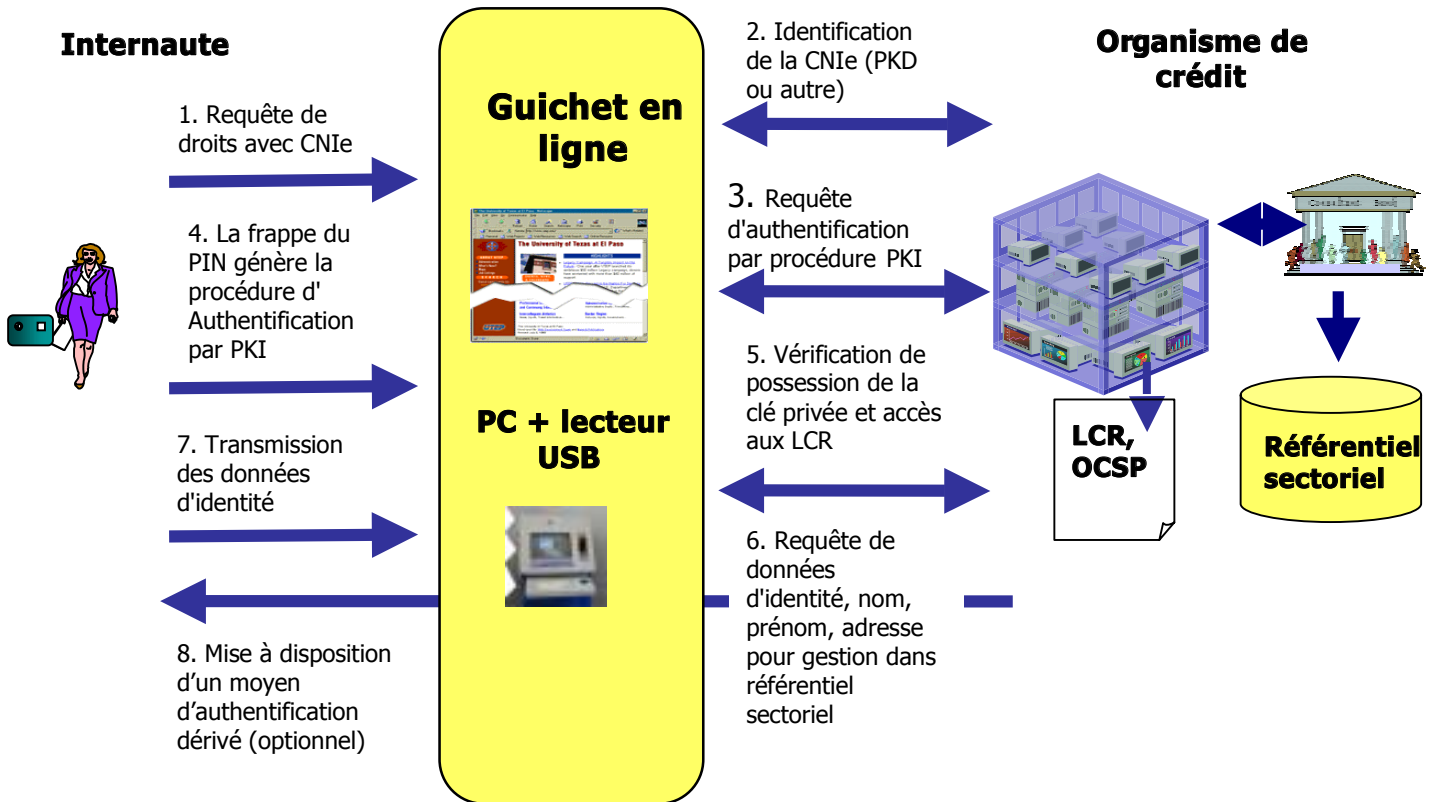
Internaute

1. Requête de droits avec CNIe

4. La frappe du PIN génère la procédure d' Authentification par PKI

7. Transmission des données d'identité

8. Mise à disposition d'un moyen d'authentification dérivé (optionnel)

Guichet en ligne

The University of Texas at El Paso

PC + lecteur USB

2. Identification de la CNIe (PKD ou autre)

3. Requête d'authentification par procédure PKI

5. Vérification de possession de la clé privée et accès aux LCR

6. Requête de données d'identité, nom, prénom, adresse pour gestion dans référentiel sectoriel

Organisme de crédit

LCR, OCSP

Référentiel sectoriel